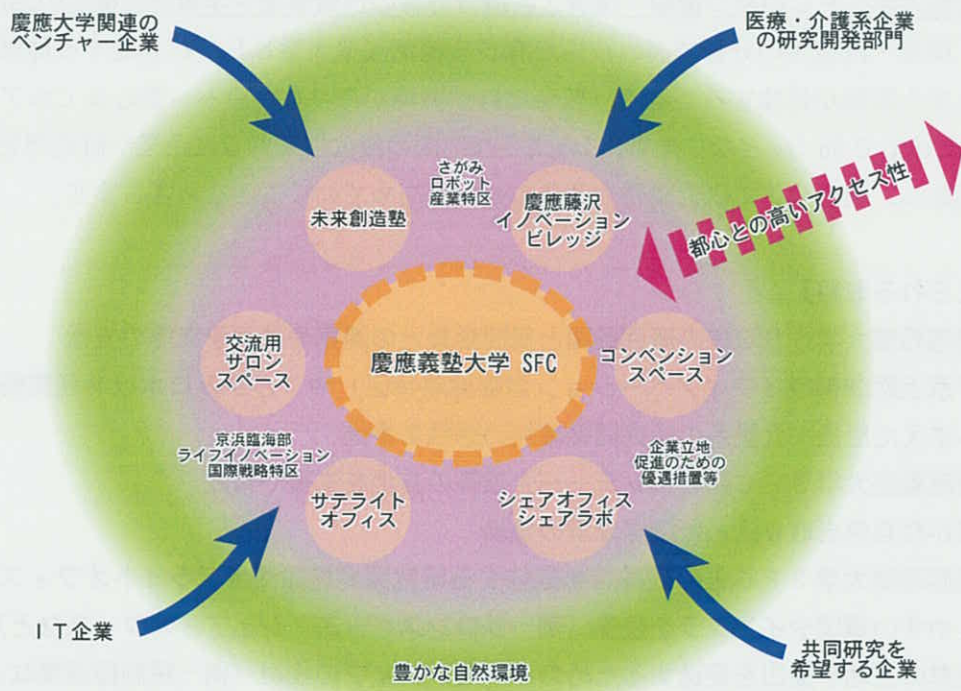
慶應大学関連のベンチャー企業

医療・介護系企業の研究開発部門

さがみロボット産業特区

未来創造塾

慶應藤沢イノベーションビレッジ

都心との高いアクセス性

交流用サロンスペース

慶應義塾大学 SFC

コンベンションスペース

京浜臨海部ライフイノベーション国際戦略特区

企業立地促進のための優遇措置等

サテライトオフィス

シェアオフィスシェアラボ

ＩＴ企業

共同研究を希望する企業

豊かな自然環境